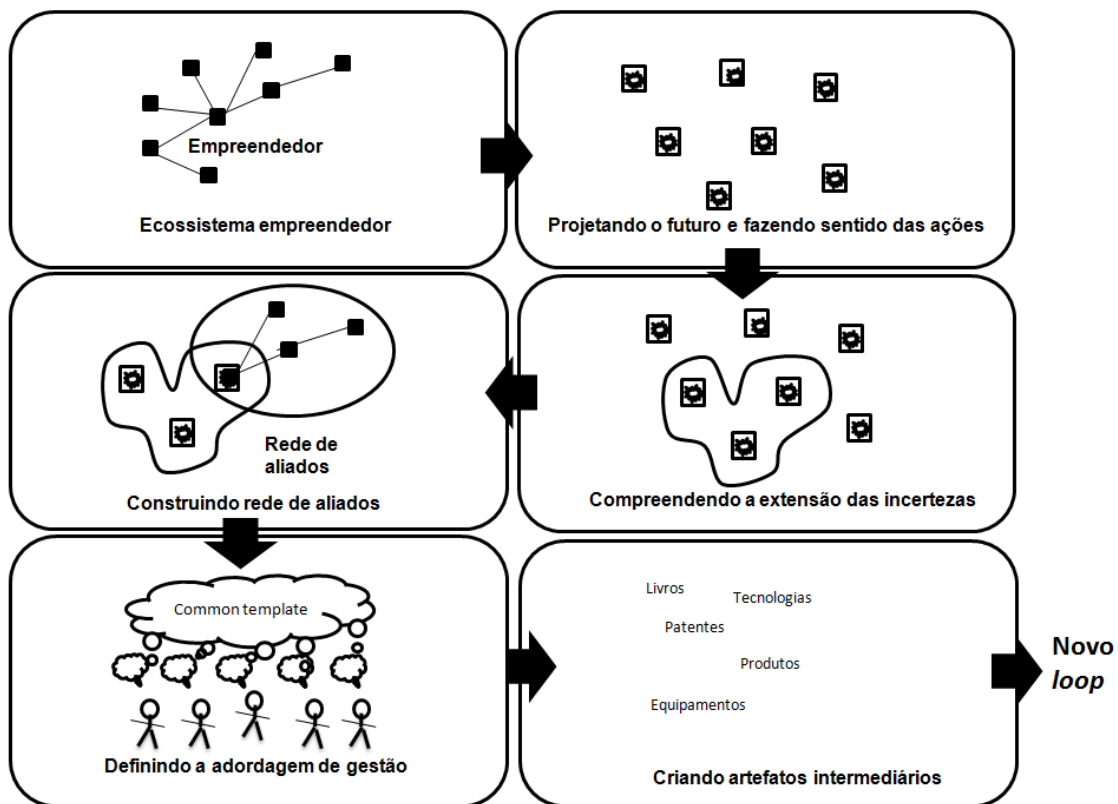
Empreendedor

Ecossistema empreendedor

Projetando o futuro e fazendo sentido das ações

Rede de aliados

Construindo rede de aliados

Compreendendo a extensão das incertezas

Common template

Definindo a adordagem de gestão

Livros

Tecnologias

Patentes

Produtos

Equipamentos

Criando artefatos intermediários

Novo *loop*